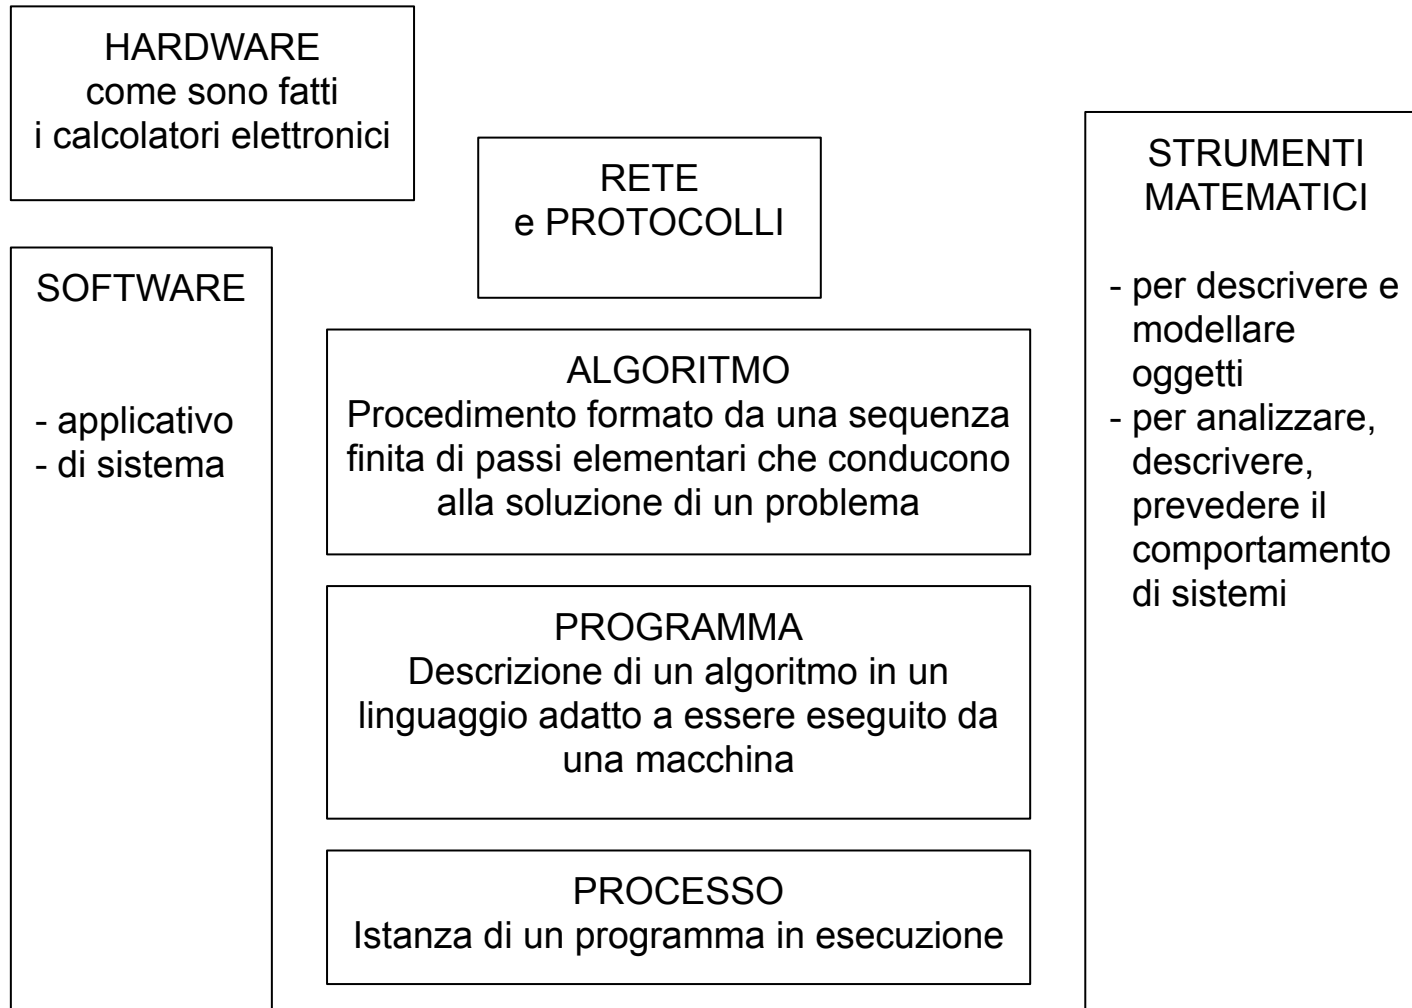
HARDWARE
come sono fatti
i calcolatori elettronici

SOFTWARE

- applicativo
- di sistema

RETE
e PROTOCOLLI

ALGORITMO
Procedimento formato da una sequenza finita di passi elementari che conducono alla soluzione di un problema

PROGRAMMA
Descrizione di un algoritmo in un linguaggio adatto a essere eseguito da una macchina

PROCESSO
Istanza di un programma in esecuzione

STRUMENTI
MATEMATICI

- per descrivere e modellare oggetti
- per analizzare, descrivere, prevedere il comportamento di sistemi